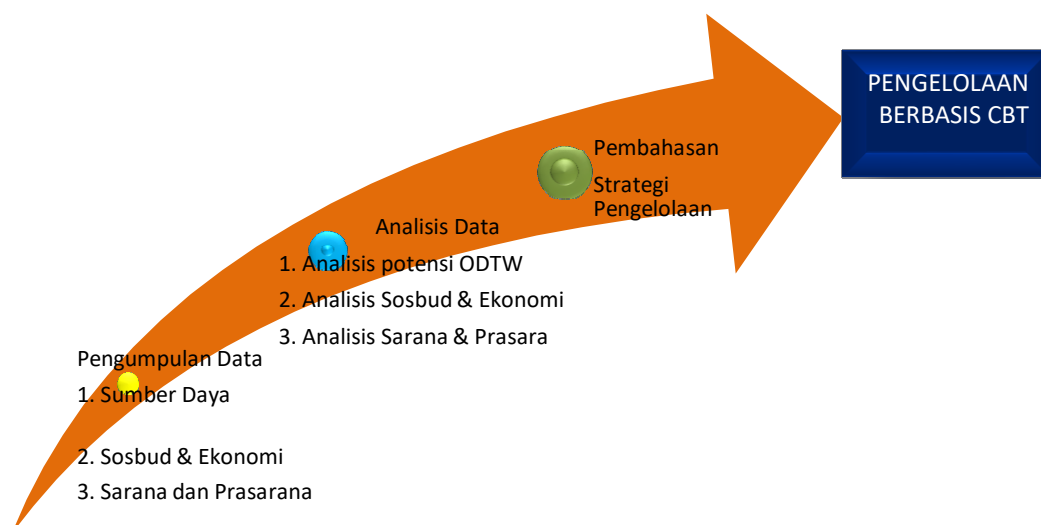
Pengumpulan Data

1. Sumber Daya

2. Sosbud & Ekonomi

3. Sarana dan Prasarana

Analisis Data

1. Analisis potensi ODTW

2. Analisis Sosbud & Ekonomi

3. Analisis Sarana & Prasara

Pembahasan

Strategi Pengelolaan

PENGELOLAAN BERBASIS CBT